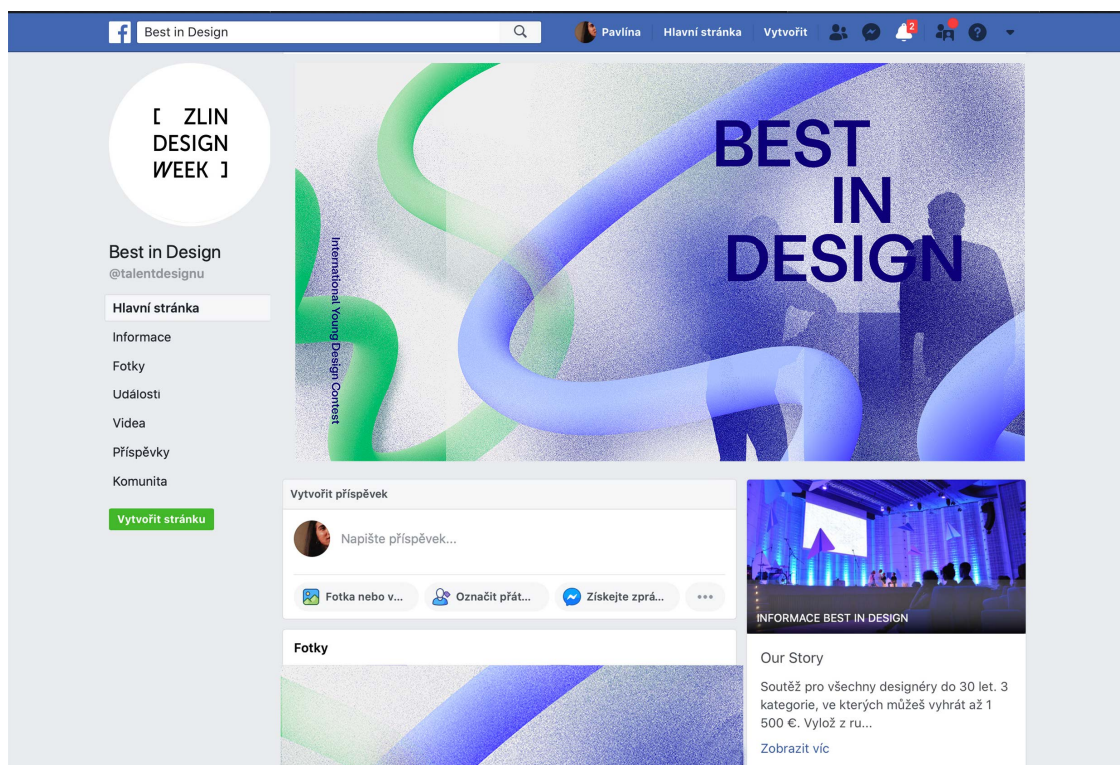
Best in Design

Pavlína Hlavní stránka Vytvořit 2

[ ZLIN DESIGN WEEK ]

Best in Design
@talentdesignu

Hlavní stránka
Informace
Fotky
Události
Videa
Příspěvky
Komunita

Vytvořit stránku

BEST IN DESIGN

International Young Design Contest

Vytvořit příspěvek

Napište příspěvek...

Fotka nebo v...
Označit přát...
Získejte zprá...
...

Fotky

INFORMACE BEST IN DESIGN

Our Story

Soutěž pro všechny designéry do 30 let. 3 kategorie, ve kterých můžeš vyhrát až 1 500 €. Vylož z ru...

Zobrazit víc